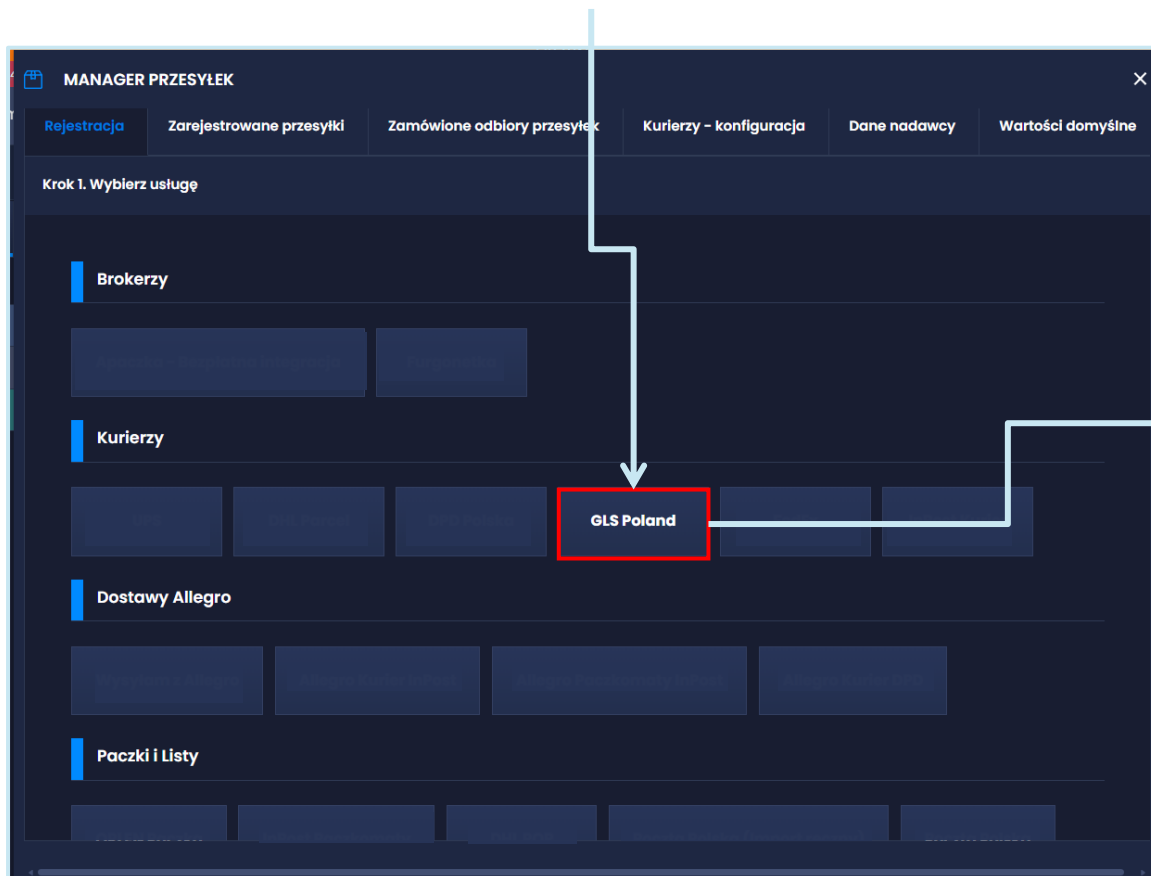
MANAGER PRZESYŁEK

Rejestracja | Zarejestrowane przesyłki | Zamówione odbiory przesyłek | Kurierzy - konfiguracja | Dane nadawcy | Wartości domyślne

Krok 1. Wybierz usługę

Brokerzy

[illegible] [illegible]

Kurierzy

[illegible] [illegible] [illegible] GLS Poland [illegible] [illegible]

Dostawy Allegro

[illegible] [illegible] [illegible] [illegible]

Paczki i Listy

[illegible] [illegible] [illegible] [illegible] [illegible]